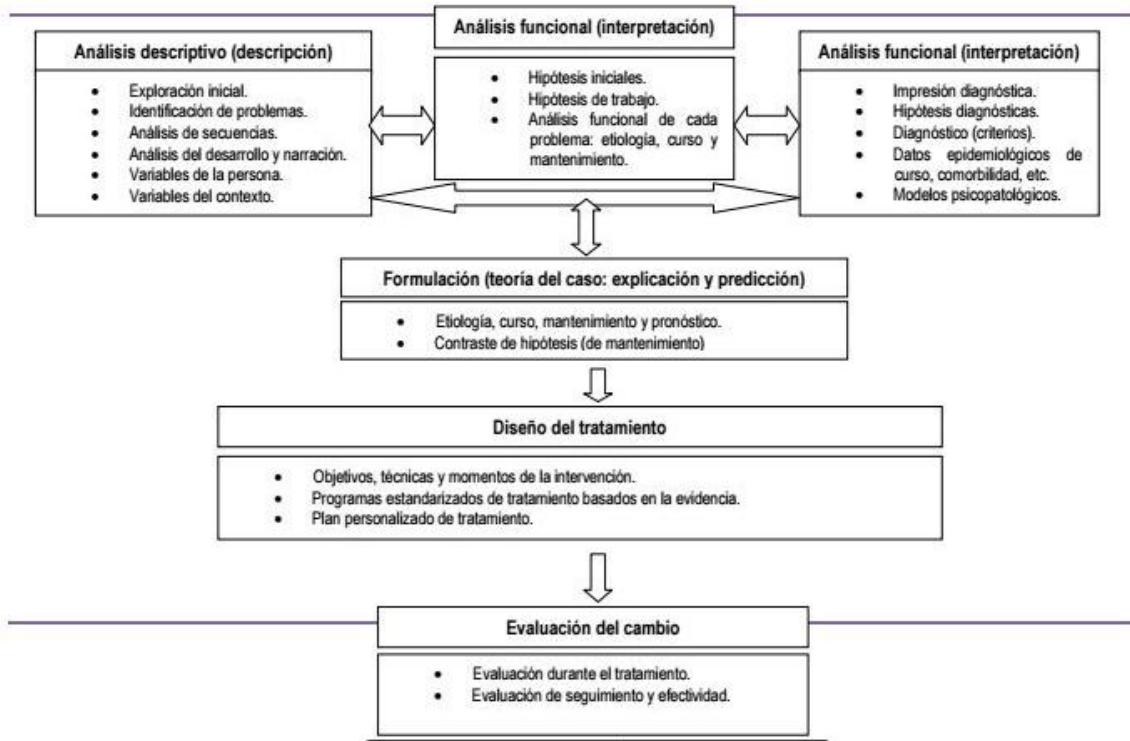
Análisis descriptivo (descripción)

- Exploración inicial.
- Identificación de problemas.
- Análisis de secuencias.
- Análisis del desarrollo y narración.
- Variables de la persona.
- Variables del contexto.

Análisis funcional (interpretación)

- Hipótesis iniciales.
- Hipótesis de trabajo.
- Análisis funcional de cada problema: etiología, curso y mantenimiento.

Análisis funcional (interpretación)

- Impresión diagnóstica.
- Hipótesis diagnósticas.
- Diagnóstico (criterios).
- Datos epidemiológicos de curso, comorbilidad, etc.
- Modelos psicopatológicos.

Formulación (teoría del caso: explicación y predicción)

- Etiología, curso, mantenimiento y pronóstico.
- Contraste de hipótesis (de mantenimiento)

Diseño del tratamiento

- Objetivos, técnicas y momentos de la intervención.
- Programas estandarizados de tratamiento basados en la evidencia.
- Plan personalizado de tratamiento.

Evaluación del cambio

- Evaluación durante el tratamiento.
- Evaluación de seguimiento y efectividad.